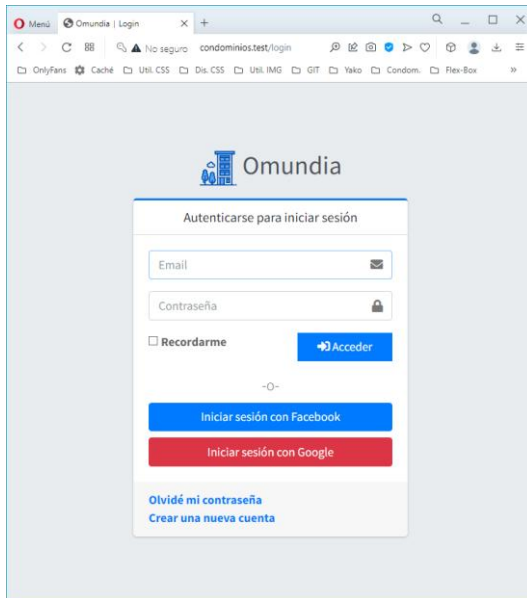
Menú  Omundia | Login  ×  +

No seguro  condominios.test/login

OnlyFans  Caché  Util. CSS  Dis. CSS  Util. IMG  GIT  Yako  Condom.  Flex-Box  »

Omundia

Autenticarse para iniciar sesión

Email

Contraseña

Recordarme

Acceder

-O-

Iniciar sesión con Facebook

Iniciar sesión con Google

Olvidé mi contraseña
Crear una nueva cuenta